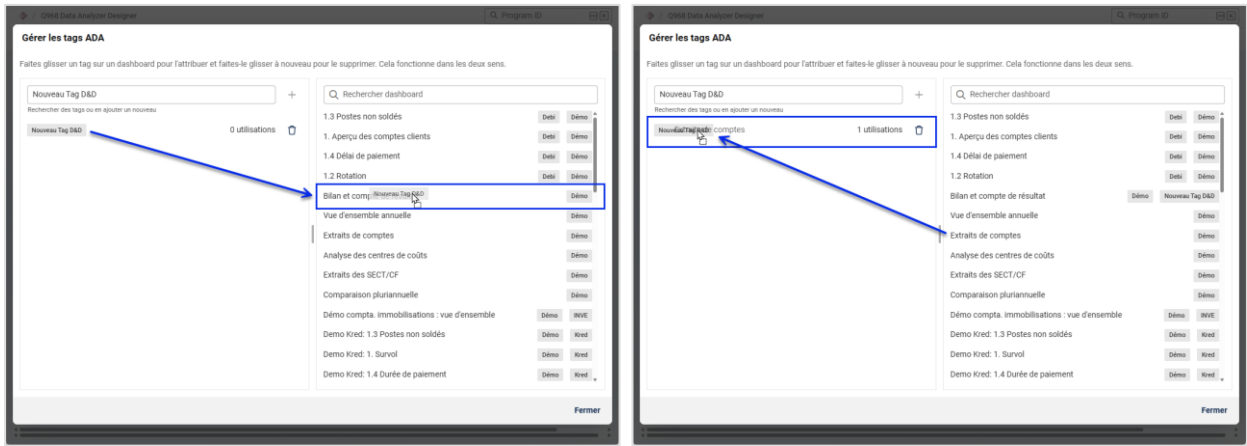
QS68 Data Analyzer Designer
Q Program ID

Gérer les tags ADA

Faites glisser un tag sur un dashboard pour l'attribuer et faites-le glisser à nouveau pour le supprimer. Cela fonctionne dans les deux sens.

Nouveau Tag D&D +
Rechercher des tags ou en ajouter un nouveau

Nouveau Tag D&D 0 utilisations

Q Rechercher dashboard

1.3 Postes non soldés Debi Démo
1. Aperçu des comptes clients Debi Démo
1.4 Délai de paiement Debi Démo
1.2 Rotation Debi Démo
Bilan et comp Nouveau Tag D&D Démo
Vue d'ensemble annuelle Démo
Extraits de comptes Démo
Analyse des centres de coûts Démo
Extraits des SECT/CF Démo
Comparaison pluriannuelle Démo
Démo compta. immobilisations : vue d'ensemble Démo INVE
Demo Kred: 1.3 Postes non soldés Démo Kred
Demo Kred: 1. Survol Démo Kred
Demo Kred: 1.4 Durée de paiement Démo Kred

Fermer

QS68 Data Analyzer Designer
Q Program ID

Gérer les tags ADA

Faites glisser un tag sur un dashboard pour l'attribuer et faites-le glisser à nouveau pour le supprimer. Cela fonctionne dans les deux sens.

Nouveau Tag D&D +
Rechercher des tags ou en ajouter un nouveau

Nouveau Tag D&D comptes 1 utilisations

Q Rechercher dashboard

1.3 Postes non soldés Debi Démo
1. Aperçu des comptes clients Debi Démo
1.4 Délai de paiement Debi Démo
1.2 Rotation Debi Démo
Bilan et compte de résultat Démo Nouveau Tag D&D
Vue d'ensemble annuelle Démo
Extraits de comptes Démo
Analyse des centres de coûts Démo
Extraits des SECT/CF Démo
Comparaison pluriannuelle Démo
Démo compta. immobilisations : vue d'ensemble Démo INVE
Demo Kred: 1.3 Postes non soldés Démo Kred
Demo Kred: 1. Survol Démo Kred
Demo Kred: 1.4 Durée de paiement Démo Kred

Fermer